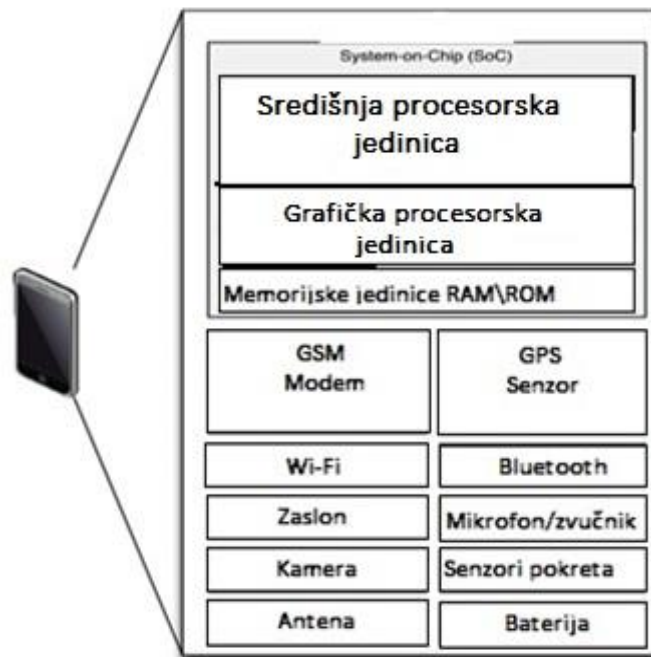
System-on-Chip (SoC)

Središnja procesorska jedinica

Grafička procesorska jedinica

Memorijske jedinice RAM\ROM

GSM Modem

GPS Senzor

Wi-Fi

Bluetooth

Zaslon

Mikrofon/zvučnik

Kamera

Senzori pokreta

Antena

Baterija